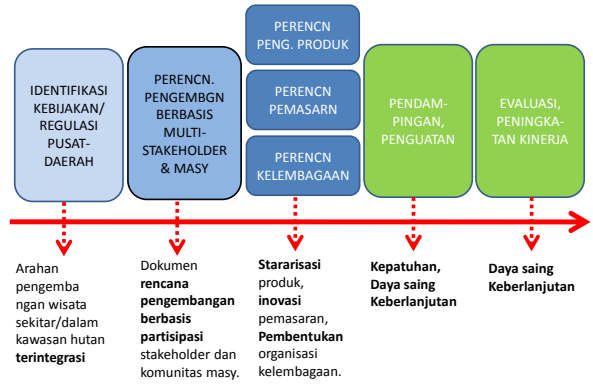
IDENTIFIKASI KEBIJAKAN/ REGULASI PUSAT-DAERAH

PERENCN. PENGEMBGN BERBASIS MULTI-STAKEHOLDER & MASY

PERENCN PENG. PRODUK

PERENCN PEMASARN

PERENCN KELEMBAGAAN

PENDAM-PINGAN, PENGUATAN

EVALUASI, PENINGKA-TAN KINERJA

Arahan pengemba ngan wisata sekitar/dalam kawasan hutan **terintegrasi**

Dokumen **rencana pengembangan berbasis partisipasi** stakeholder dan komunitas masy.

**Stararisasi** produk, **inovasi** pemasaran, **Pembentukan** organisasi kelembagaan.

**Kepatuhan, Daya saing Keberlanjutan**

**Daya saing Keberlanjutan**